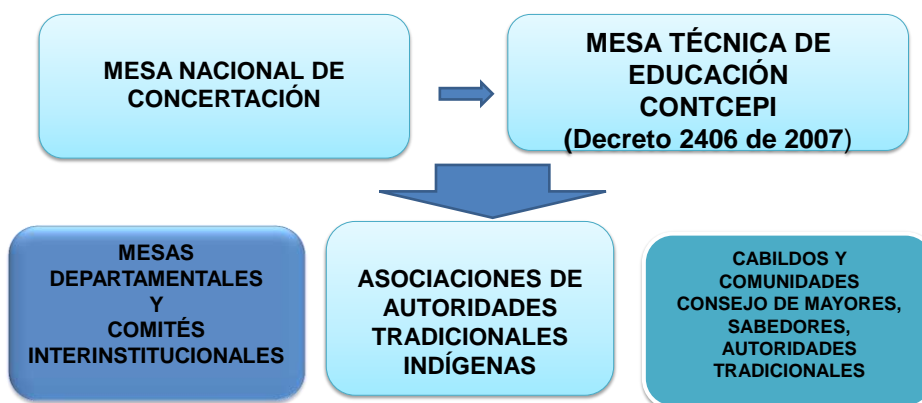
MESA NACIONAL DE CONCERTACIÓN

MESA TÉCNICA DE EDUCACIÓN CONTCEPI (Decreto 2406 de 2007)

MESAS DEPARTAMENTALES Y COMITÉS INTERINSTITUCIONALES

ASOCIACIONES DE AUTORIDADES TRADICIONALES INDÍGENAS

CABILDOS Y COMUNIDADES CONSEJO DE MAYORES, SABEDORES, AUTORIDADES TRADICIONALES